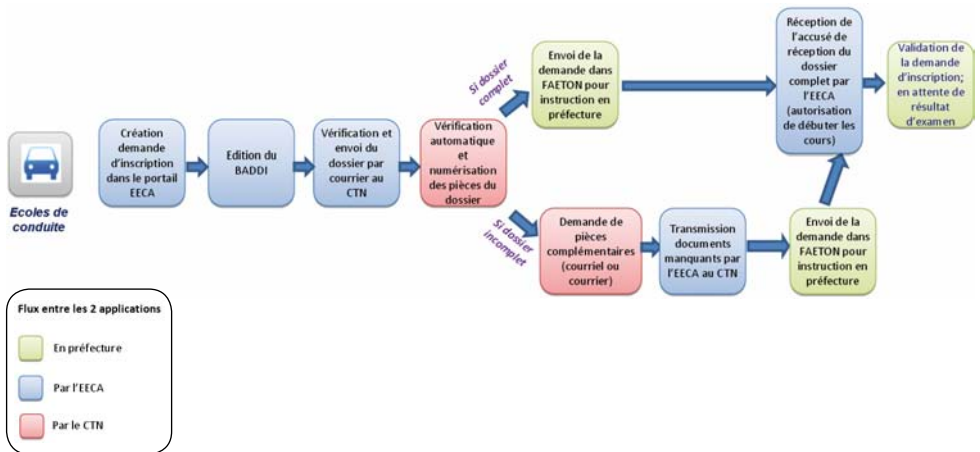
Ecoles de conduite

Création demande d'inscription dans le portail EECA

Edition du BADDI

Vérification et envoi du dossier par courrier au CTN

Vérification automatique et numérisation des pièces du dossier

Si dossier complet

Envoi de la demande dans FAETON pour instruction en préfecture

Réception de l'accusé de réception du dossier complet par l'EECA (autorisation de débuter les cours)

Validation de la demande d'inscription; en attente de résultat d'examen

Si dossier incomplet

Demande de pièces complémentaires (courriel ou courrier)

Transmission documents manquants par l'EECA au CTN

Envoi de la demande dans FAETON pour instruction en préfecture

Flux entre les 2 applications

En préfecture

Par l'EECA

Par le CTN